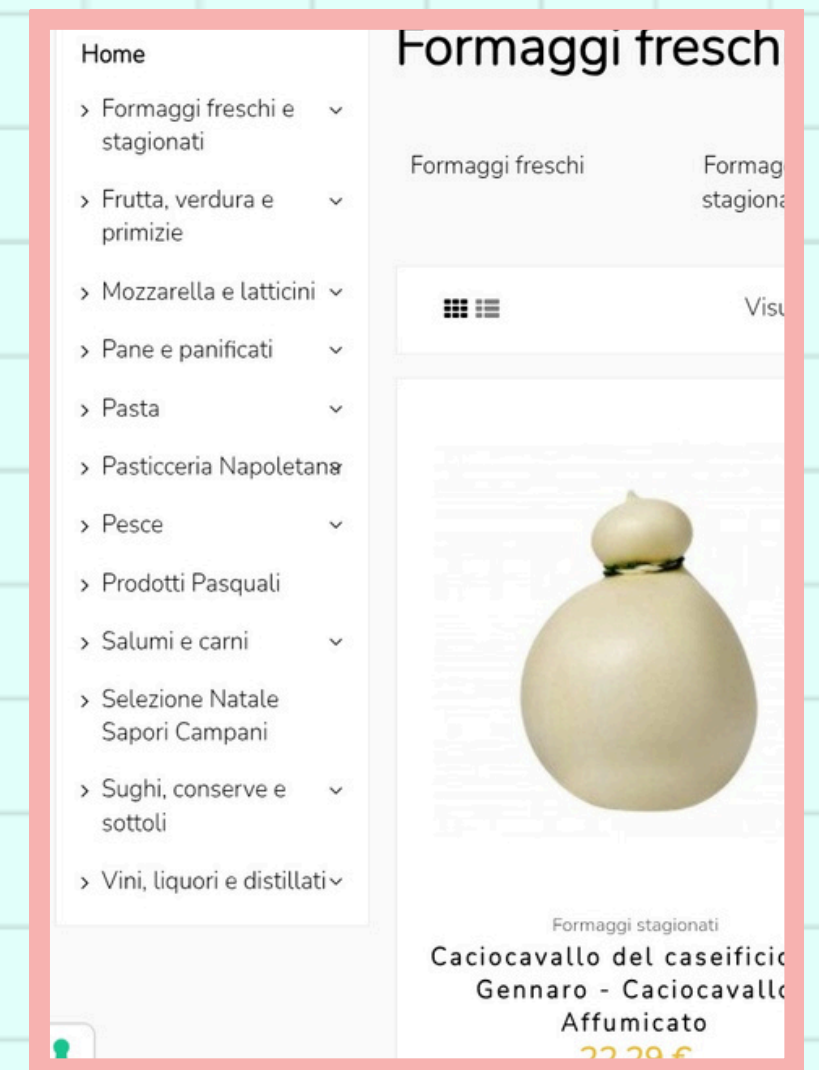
Home

> Formaggi freschi e stagionati

> Frutta, verdura e primizie

> Mozzarella e latticini

> Pane e panificati

> Pasta

> Pasticceria Napoletana

> Pesce

> Prodotti Pasquali

> Salumi e carni

> Selezione Natale Sapori Campani

> Sughi, conserve e sottoli

> Vini, liquori e distillati

Formaggi fresch

Formaggi freschi

Formag stagiona

Visu

Formaggi stagionati

Caciocavallo del caseificic Gennaro - Caciocavallc Affumicato

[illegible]